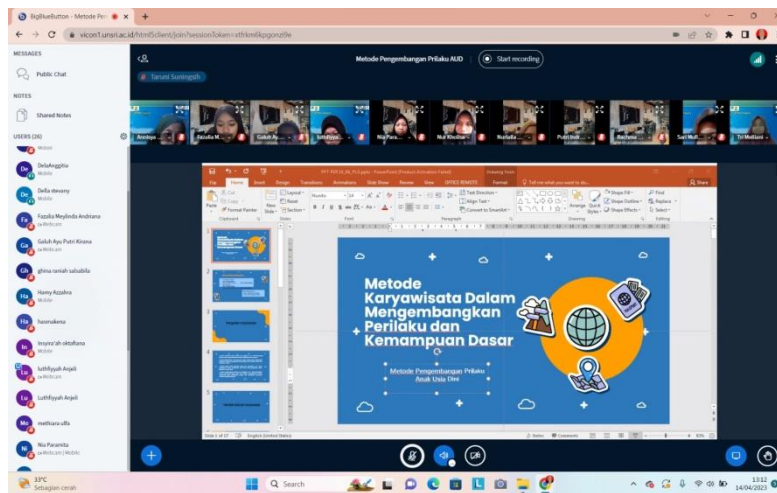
BigBlueButton - Metode Pen
vicon1.unsri.ac.id/html5client/join?sessionToken=xtfrkm6kpgonzi9e

MESSAGES
Public Chat
NOTES
Shared Notes
USERS (26)
Mobile
DellaAnggitia
Mobile
Della skesany
Mobile
Fazalia Meylinda Andriana
Mobile
Galuh Ayu Putri Kirana
(w/Webcam)
ghina raniah salsabila
Hamy Azzahra
Mobile
husnakena
Insyira'ah oktafiana
Mobile
luthfiyyah Anjeli
(w/Webcam)
Luthfiyyah Anjeli
methiara ulfa
Mobile
Nia Paramita
(w/Webcam) | Mobile

Metode Pengembangan Perilaku AUD
Start recording
Tarussi Suningsih

Annisya
Fazalia M
Galuh Ay
luthfiyyal
Nia Para
Nur Khoiban
Nurlaila
Putri Indr
Rachma
Sari Mul
Tri Meilani

Metode Karyawisata Dalam Mengembangkan Perilaku dan Kemampuan Dasar
Metode Pengembangan Prilaku Anak Usia Dini

Slide 1 of 17
English (United States)

33°C
Sebagian cerah
Search
13:12
14/04/2023